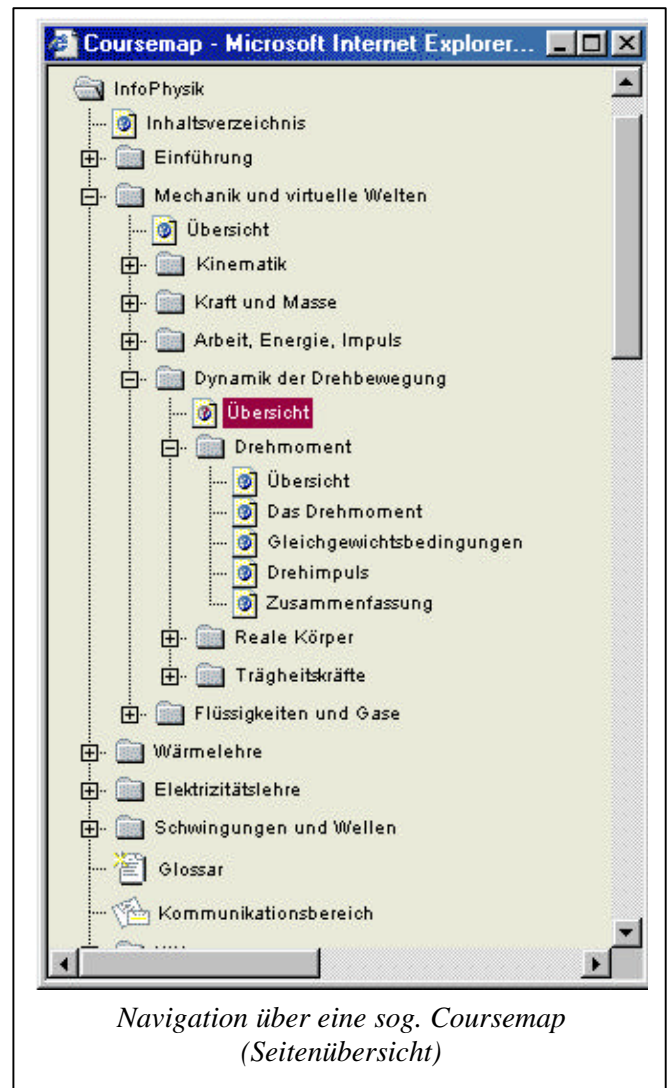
Coursemap - Microsoft Internet Explorer...

InfoPhysik
Inhaltsverzeichnis
Einführung
Mechanik und virtuelle Welten
Übersicht
Kinematik
Kraft und Masse
Arbeit, Energie, Impuls
Dynamik der Drehbewegung
Übersicht
Drehmoment
Übersicht
Das Drehmoment
Gleichgewichtsbedingungen
Drehimpuls
Zusammenfassung
Reale Körper
Trägheitskräfte
Flüssigkeiten und Gase
Wärmelehre
Elektrizitätslehre
Schwingungen und Wellen
Glossar
Kommunikationsbereich
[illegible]

Navigation über eine sog. Coursemap (Seitenübersicht)